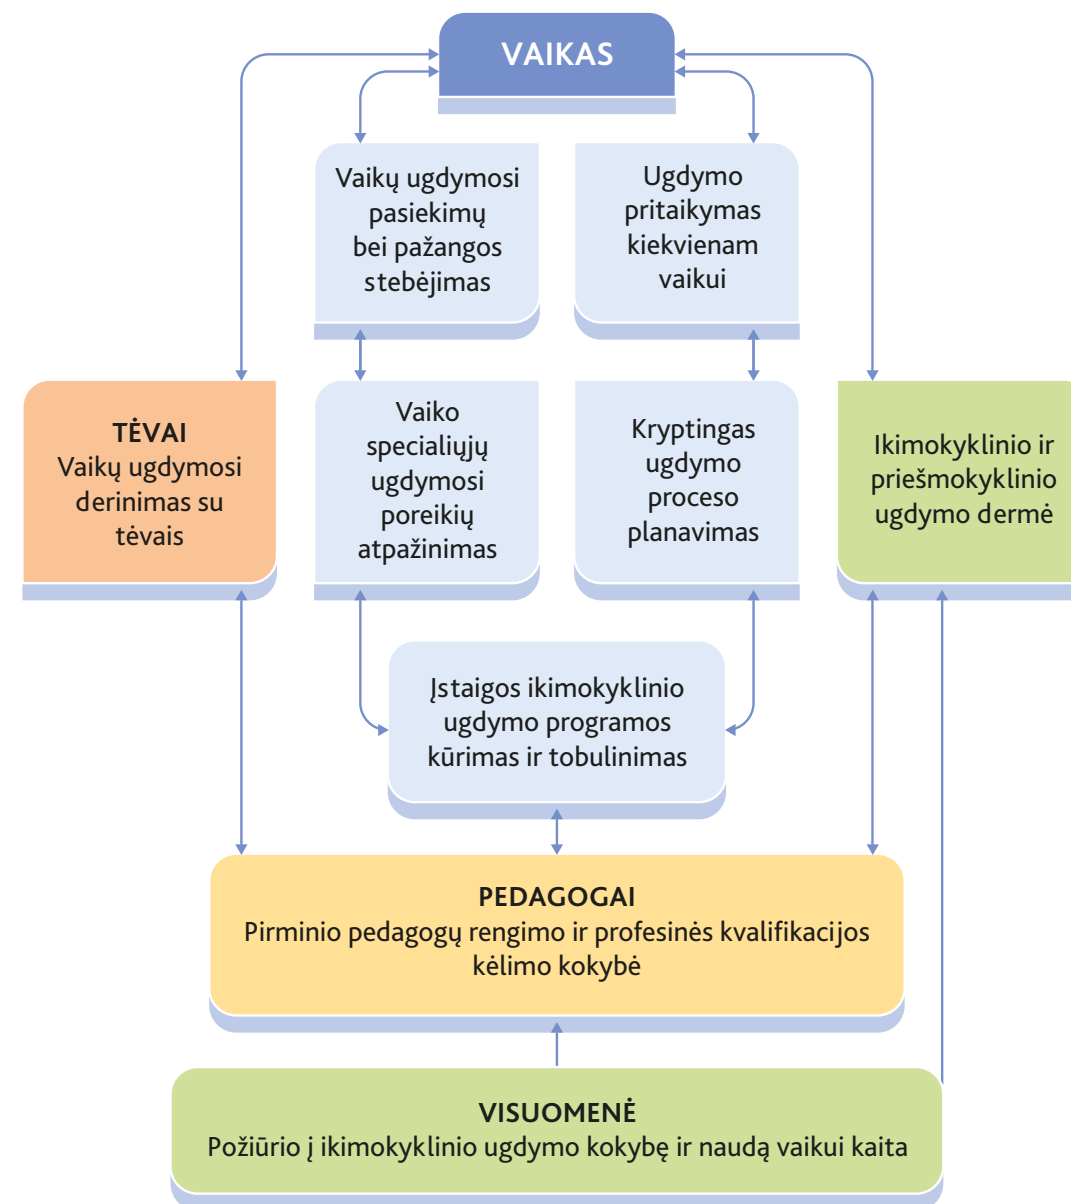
VAIKAS

Vaikų ugdymosi pasiekimų bei pažangos stebėjimas

Ugdymo pritaikymas kiekvienam vaikui

TĖVAI
Vaikų ugdymosi derinimas su tėvais

Vaiko specialiųjų ugdymosi poreikių atpažinimas

Kryptingas ugdymo proceso planavimas

Ikimokyklinio ir priešmokyklinio ugdymo dermė

Įstaigos ikimokyklinio ugdymo programos kūrimas ir tobulinimas

PEDAGOGAI
Pirminio pedagogų rengimo ir profesinės kvalifikacijos kėlimo kokybė

VISUOMENĖ
Požiūrio į ikimokyklinio ugdymo kokybę ir naudą vaikui kaita